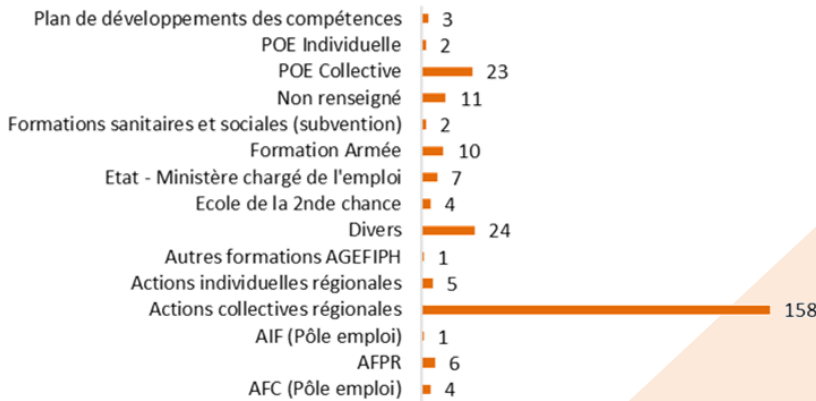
Plan de développements des compétences 3
POE Individuelle 2
POE Collective 23
Non renseigné 11
Formations sanitaires et sociales (subvention) 2
Formation Armée 10
Etat - Ministère chargé de l'emploi 7
Ecole de la 2nde chance 4
Divers 24
Autres formations AGEFIPH 1
Actions individuelles régionales 5
Actions collectives régionales 158
AIF (Pôle emploi) 1
AFPR 6
AFC (Pôle emploi) 4